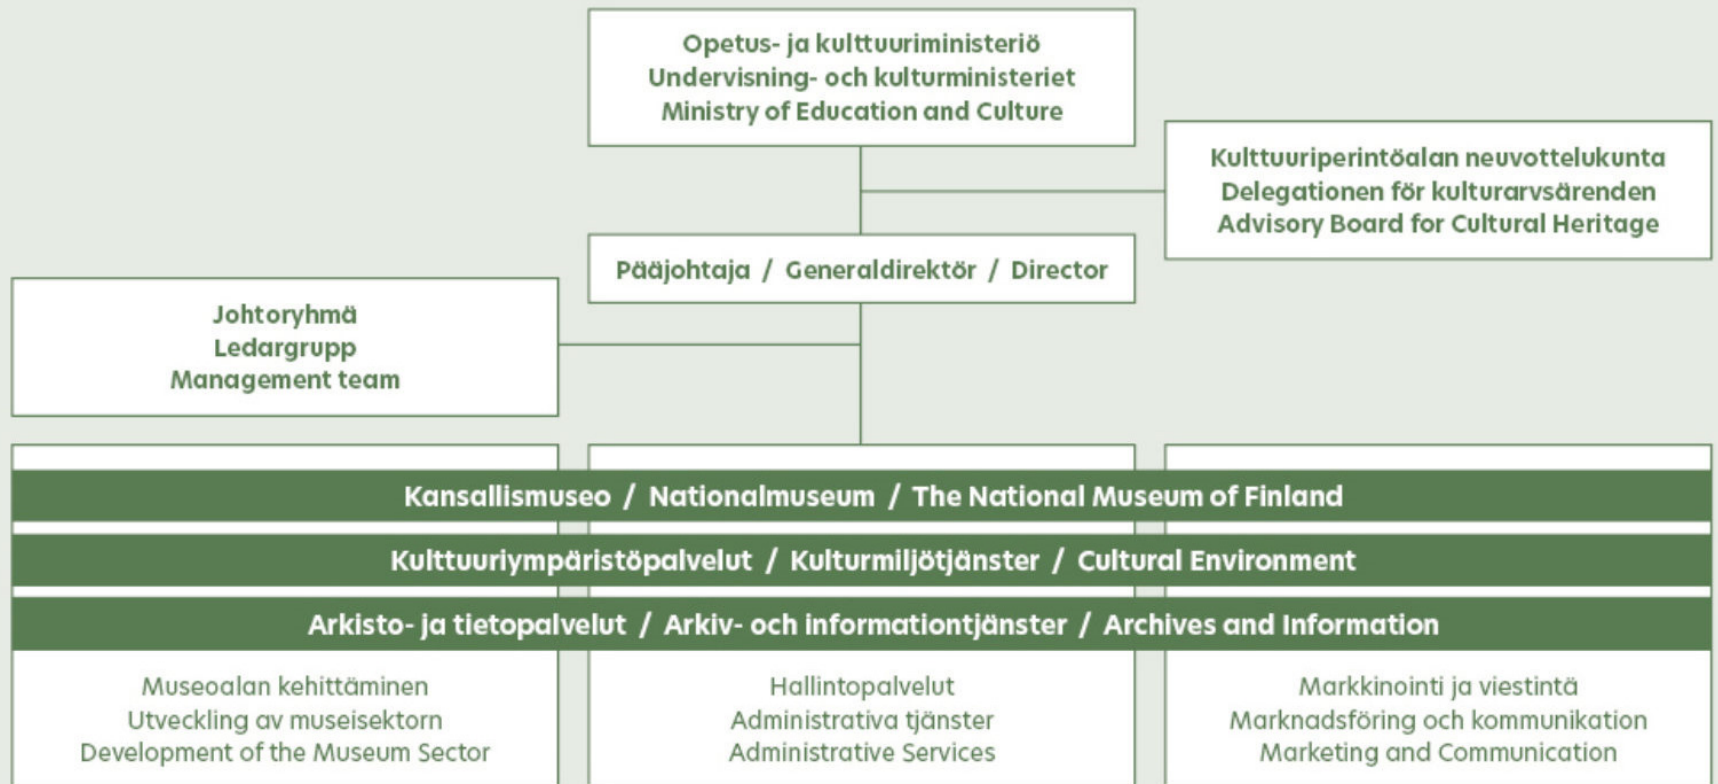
Opetus- ja kulttuuriministeriö
Undervisning- och kulturministeriet
Ministry of Education and Culture

Kulttuuriperintöalan neuvottelukunta
Delegationen för kulturarvsärenden
Advisory Board for Cultural Heritage

Pääjohtaja / Generaldirektör / Director

Johtoryhmä
Ledargrupp
Management team

Kansallismuseo / Nationalmuseum / The National Museum of Finland

Kulttuuriympäristöpalvelut / Kulturmiljötjänster / Cultural Environment

Arkisto- ja tietopalvelut / Arkiv- och informationtjänster / Archives and Information

Museoalan kehittäminen
Utveckling av museisektorn
Development of the Museum Sector

Hallintopalvelut
Administrativa tjänster
Administrative Services

Markkinointi ja viestintä
Marknadsföring och kommunikation
Marketing and Communication